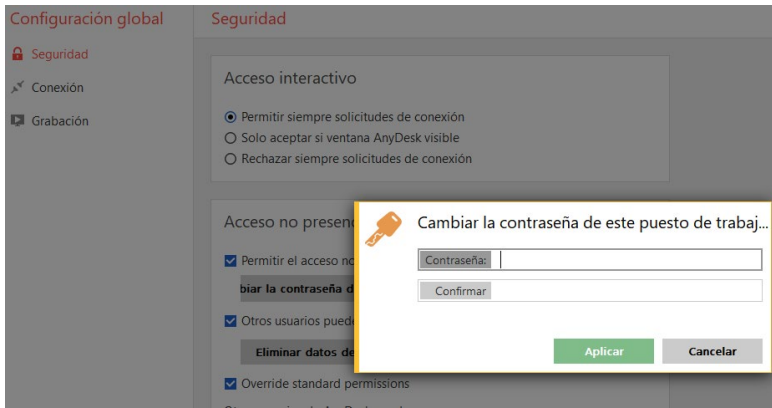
Configuración global

Seguridad

Conexión

Grabación

Seguridad

Acceso interactivo

Permitir siempre solicitudes de conexión

Solo aceptar si ventana AnyDesk visible

Rechazar siempre solicitudes de conexión

Acceso no presen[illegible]

Permitir el acceso no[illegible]

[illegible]biar la contraseña d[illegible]

Otros usuarios pued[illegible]

Eliminar datos de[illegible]

Override standard permissions

Cambiar la contraseña de este puesto de trabaj...

Contraseña:

Confirmar

Aplicar

Cancelar